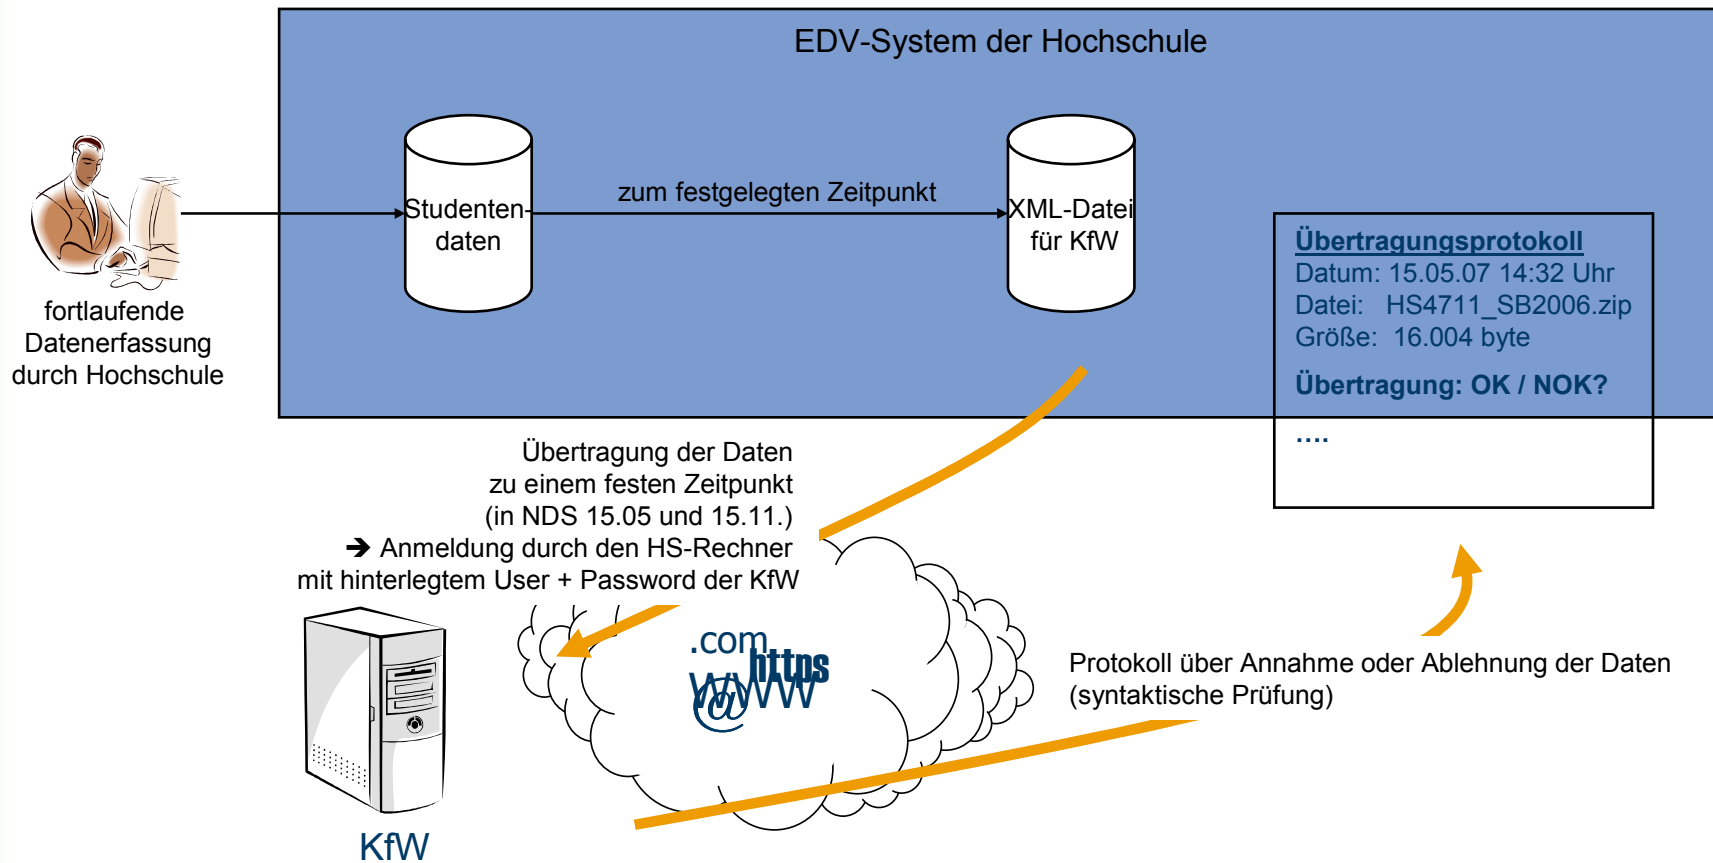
EDV-System der Hochschule

fortlaufende Datenerfassung durch Hochschule

Studentendaten

zum festgelegten Zeitpunkt

XML-Datei für KfW

Übertragungsprotokoll
Datum: 15.05.07 14:32 Uhr
Datei: HS4711_SB2006.zip
Größe: 16.004 byte

Übertragung: OK / NOK?

....

Übertragung der Daten zu einem festen Zeitpunkt (in NDS 15.05 und 15.11.)
➔ Anmeldung durch den HS-Rechner mit hinterlegtem User + Password der KfW

.com
https
WWW
@

Protokoll über Annahme oder Ablehnung der Daten (syntaktische Prüfung)

KfW